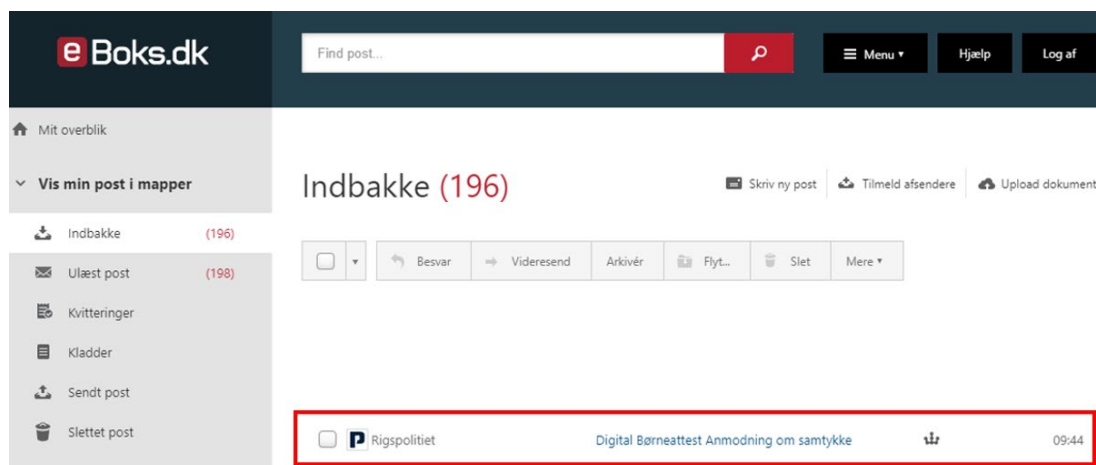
e Boks.dk

Find post...

Menu ▾

Hjælp

Log af

Mit overblik

Vis min post i mapper

Indbakke (196)

Ulæst post (198)

Kvitteringer

Kladder

Sendt post

Slettet post

Indbakke (196)

Skriv ny post

Tilmeld afsendere

Upload dokument

Besvar

Videresend

Arkivér

Flyt...

Slet

Mere ▾

P Rigspolitiet

Digital Børneattest Anmodning om samtykke

09:44